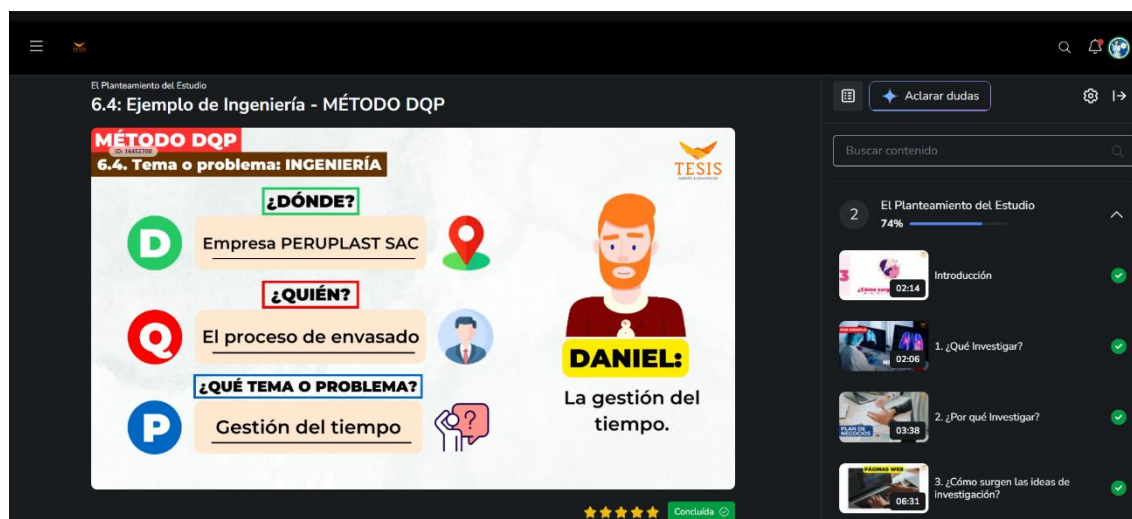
TESIS

El Planteamiento del Estudio

6.4: Ejemplo de Ingeniería - MÉTODO DQP

MÉTODO DQP
ID: 16452700
6.4. Tema o problema: INGENIERÍA

TESIS

¿DÓNDE?
D
Empresa PERUPLAST SAC

¿QUIÉN?
Q
El proceso de envasado

¿QUÉ TEMA O PROBLEMA?
P
Gestión del tiempo

DANIEL:
La gestión del tiempo.

Concluida

Aclarar dudas

Buscar contenido

2
El Planteamiento del Estudio
74%

02:14
Introducción

02:06
1. ¿Qué Investigar?

PLAN DE NEGOCIOS
03:38
2. ¿Por qué Investigar?

PÁGINAS WEB
06:31
3. ¿Cómo surgen las ideas de investigación?